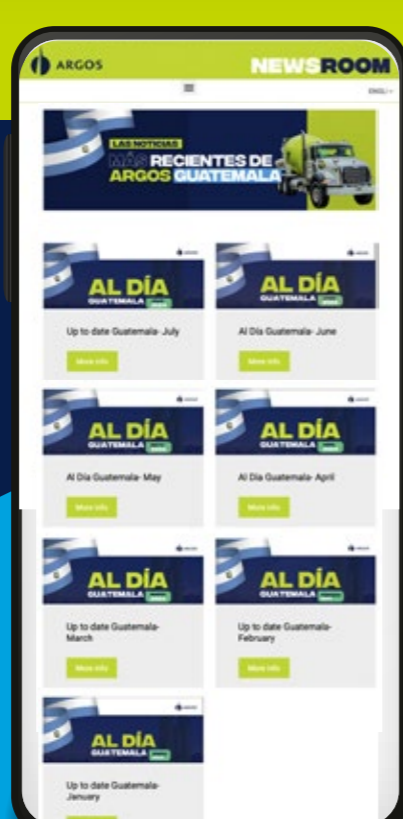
ARGOS

NEWSROOM

ENGL

LAS NOTICIAS MÁS RECIENTES DE ARGOS GUATEMALA

AL DÍA GUATEMALA

Up to date Guatemala- July

More info

AL DÍA GUATEMALA

Al Día Guatemala- June

More info

AL DÍA GUATEMALA

Al Día Guatemala- May

More info

AL DÍA GUATEMALA

Al Día Guatemala- April

More info

AL DÍA GUATEMALA

Up to date Guatemala- March

More info

AL DÍA GUATEMALA

Up to date Guatemala- February

More info

AL DÍA GUATEMALA

Up to date Guatemala- January